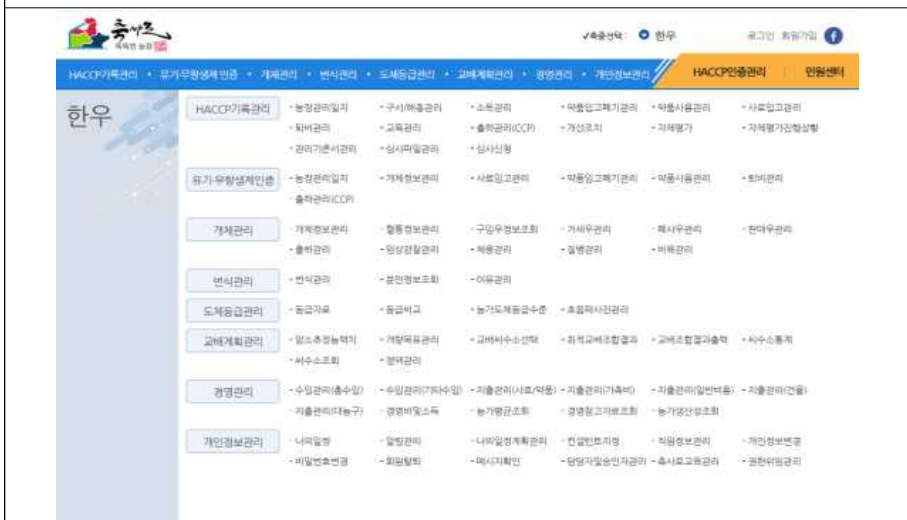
축사로

✓축종선택 : 한우 로그인 회원가입

HACCP기록관리 • 유기·무항생제인증 • 개체관리 • 번식관리 • 도체등급관리 • 교배계획관리 • 경영관리 • 개인정보관리 HACCP인증관리 민원센터

한우

HACCP기록관리
- 농장관리일지 - 구서/해충관리 - 소독관리 - 약품입고폐기관리 - 약품사용관리 - 사료입고관리
- 퇴비관리 - 교육관리 - 출하관리(CCP) - 개선조치 - 자체평가 - 자체평가진행상황
- 관리기준서관리 - 심사파일관리 - 심사신청

유기·무항생제인증
- 농장관리일지 - 개체정보관리 - 사료입고관리 - 약품입고폐기관리 - 약품사용관리 - 퇴비관리
- 출하관리(CCP)

개체관리
- 개체정보관리 - 혈통정보관리 - 구입우정보조회 - 거세우관리 - 폐사우관리 - 한마우관리
- 출하관리 - 임상관찰관리 - 체중관리 - 질병관리 - 비육관리

번식관리
- 번식관리 - 분만정보조회 - 이유관리

도체등급관리
- 등급자료 - 등급비교 - 농가도체등급수준 - 초음파사진관리

교배계획관리
- 암소추정능력치 - 개량목표관리 - 교배씨수소선택 - 최적교배조합결과 - 교배조합결과출력 - 씨수소통계
- 씨수소조회 - 정액관리

경영관리
- 수입관리(총수입) - 수입관리(기타수입) - 지출관리(사료/약품) - 지출관리(가축비) - 지출관리(일반비용) - 지출관리(건물)
- 지출관리(대농구) - 경영비및소득 - 농가평균조회 - 경영참고자료조회 - 농가생산성조회

개인정보관리
- 나의일정 - 알림관리 - 나의일정계획관리 - 컨설턴트지정 - 회원정보관리 - 개인정보변경
- 비밀번호변경 - 회원탈퇴 - 메시지확인 - 담당자및승인자관리 - 축사로교육관리 - 권한위임관리